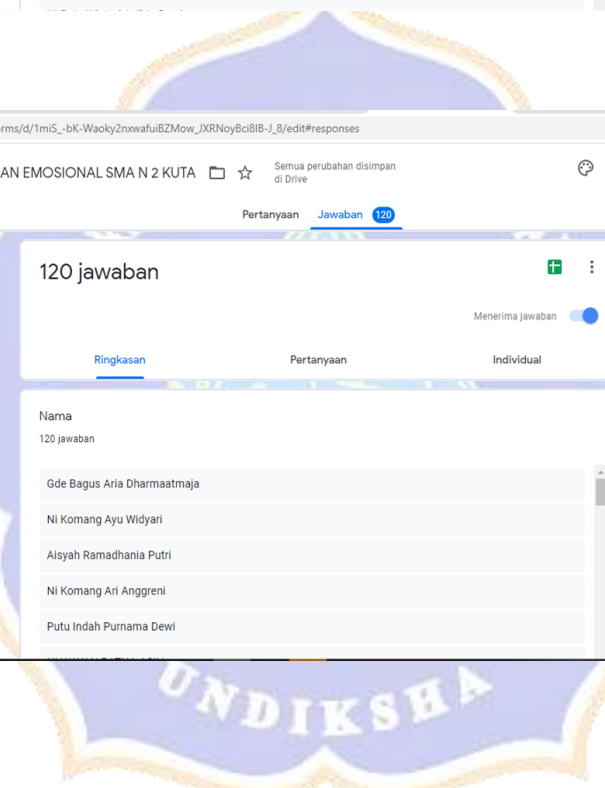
rms/d/1miS_-bK-Waoky2nxwafuiBZMow_JXRNoyBci8IB-J_8/edit#responses

AN EMOSIONAL SMA N 2 KUTA

Semua perubahan disimpan di Drive

Pertanyaan Jawaban 120

120 jawaban

Menerima jawaban

Ringkasan Pertanyaan Individual

Nama

120 jawaban

Gde Bagus Aria Dharmaatmaja

Ni Komang Ayu Widyari

Aisyah Ramadhania Putri

Ni Komang Ari Anggreni

Putu Indah Purnama Dewi

UNDIKSHA